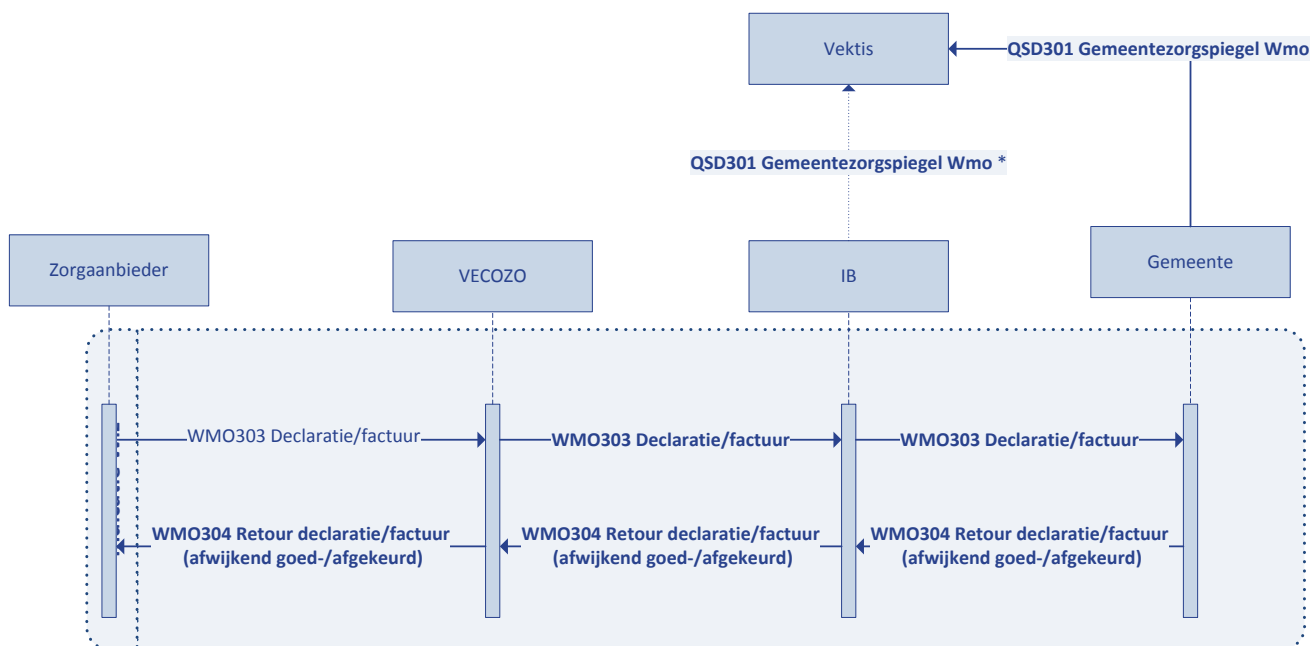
Vektis

QSD301 Gemeentezorgspiegel Wmo

QSD301 Gemeentezorgspiegel Wmo *

Zorgaanbieder

VECOZO

IB

Gemeente

WMO303 Declaratie/factuur

WMO303 Declaratie/factuur

WMO303 Declaratie/factuur

WMO304 Retour declaratie/factuur (afwijkend goed-/afgekeurd)

WMO304 Retour declaratie/factuur (afwijkend goed-/afgekeurd)

WMO304 Retour declaratie/factuur (afwijkend goed-/afgekeurd)